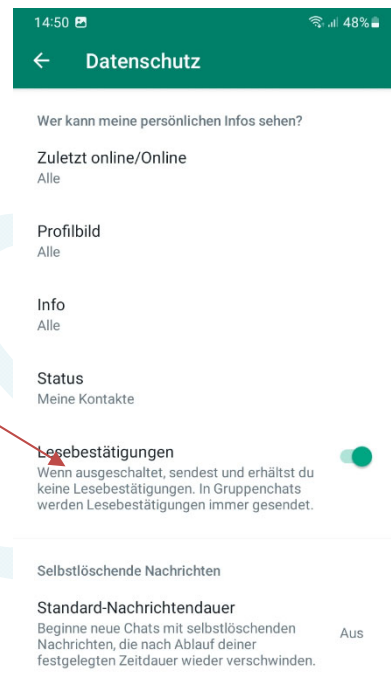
14:50 48%

← Datenschutz

Wer kann meine persönlichen Infos sehen?

Zuletzt online/Online
Alle

Profilbild
Alle

Info
Alle

Status
Meine Kontakte

Lesebestätigungen
Wenn ausgeschaltet, sendest und erhältst du keine Lesebestätigungen. In Gruppenchats werden Lesebestätigungen immer gesendet.

Selbstlöschende Nachrichten

Standard-Nachrichtendauer
Beginne neue Chats mit selbstlöschenden Nachrichten, die nach Ablauf deiner festgelegten Zeitdauer wieder verschwinden.
Aus